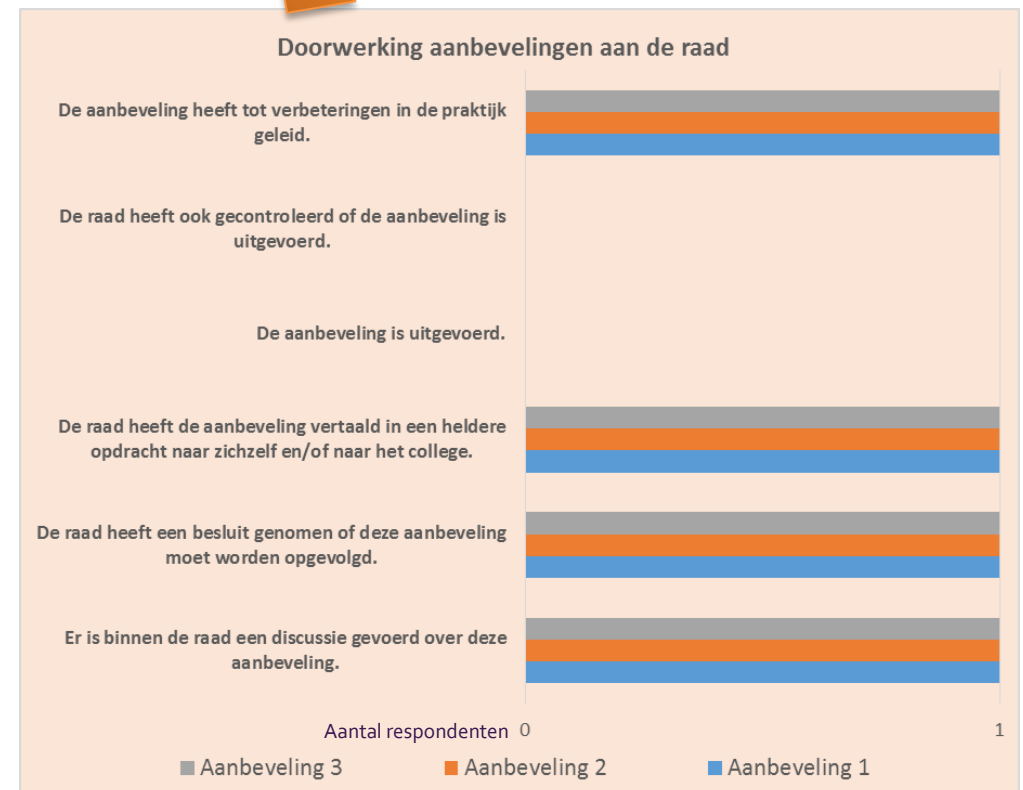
Doorwerking aanbevelingen aan de raad

De aanbeveling heeft tot verbeteringen in de praktijk geleid.

De raad heeft ook gecontroleerd of de aanbeveling is uitgevoerd.

De aanbeveling is uitgevoerd.

De raad heeft de aanbeveling vertaald in een heldere opdracht naar zichzelf en/of naar het college.

De raad heeft een besluit genomen of deze aanbeveling moet worden opgevolgd.

Er is binnen de raad een discussie gevoerd over deze aanbeveling.

Aantal respondenten 0 1

Aanbeveling 3 Aanbeveling 2 Aanbeveling 1